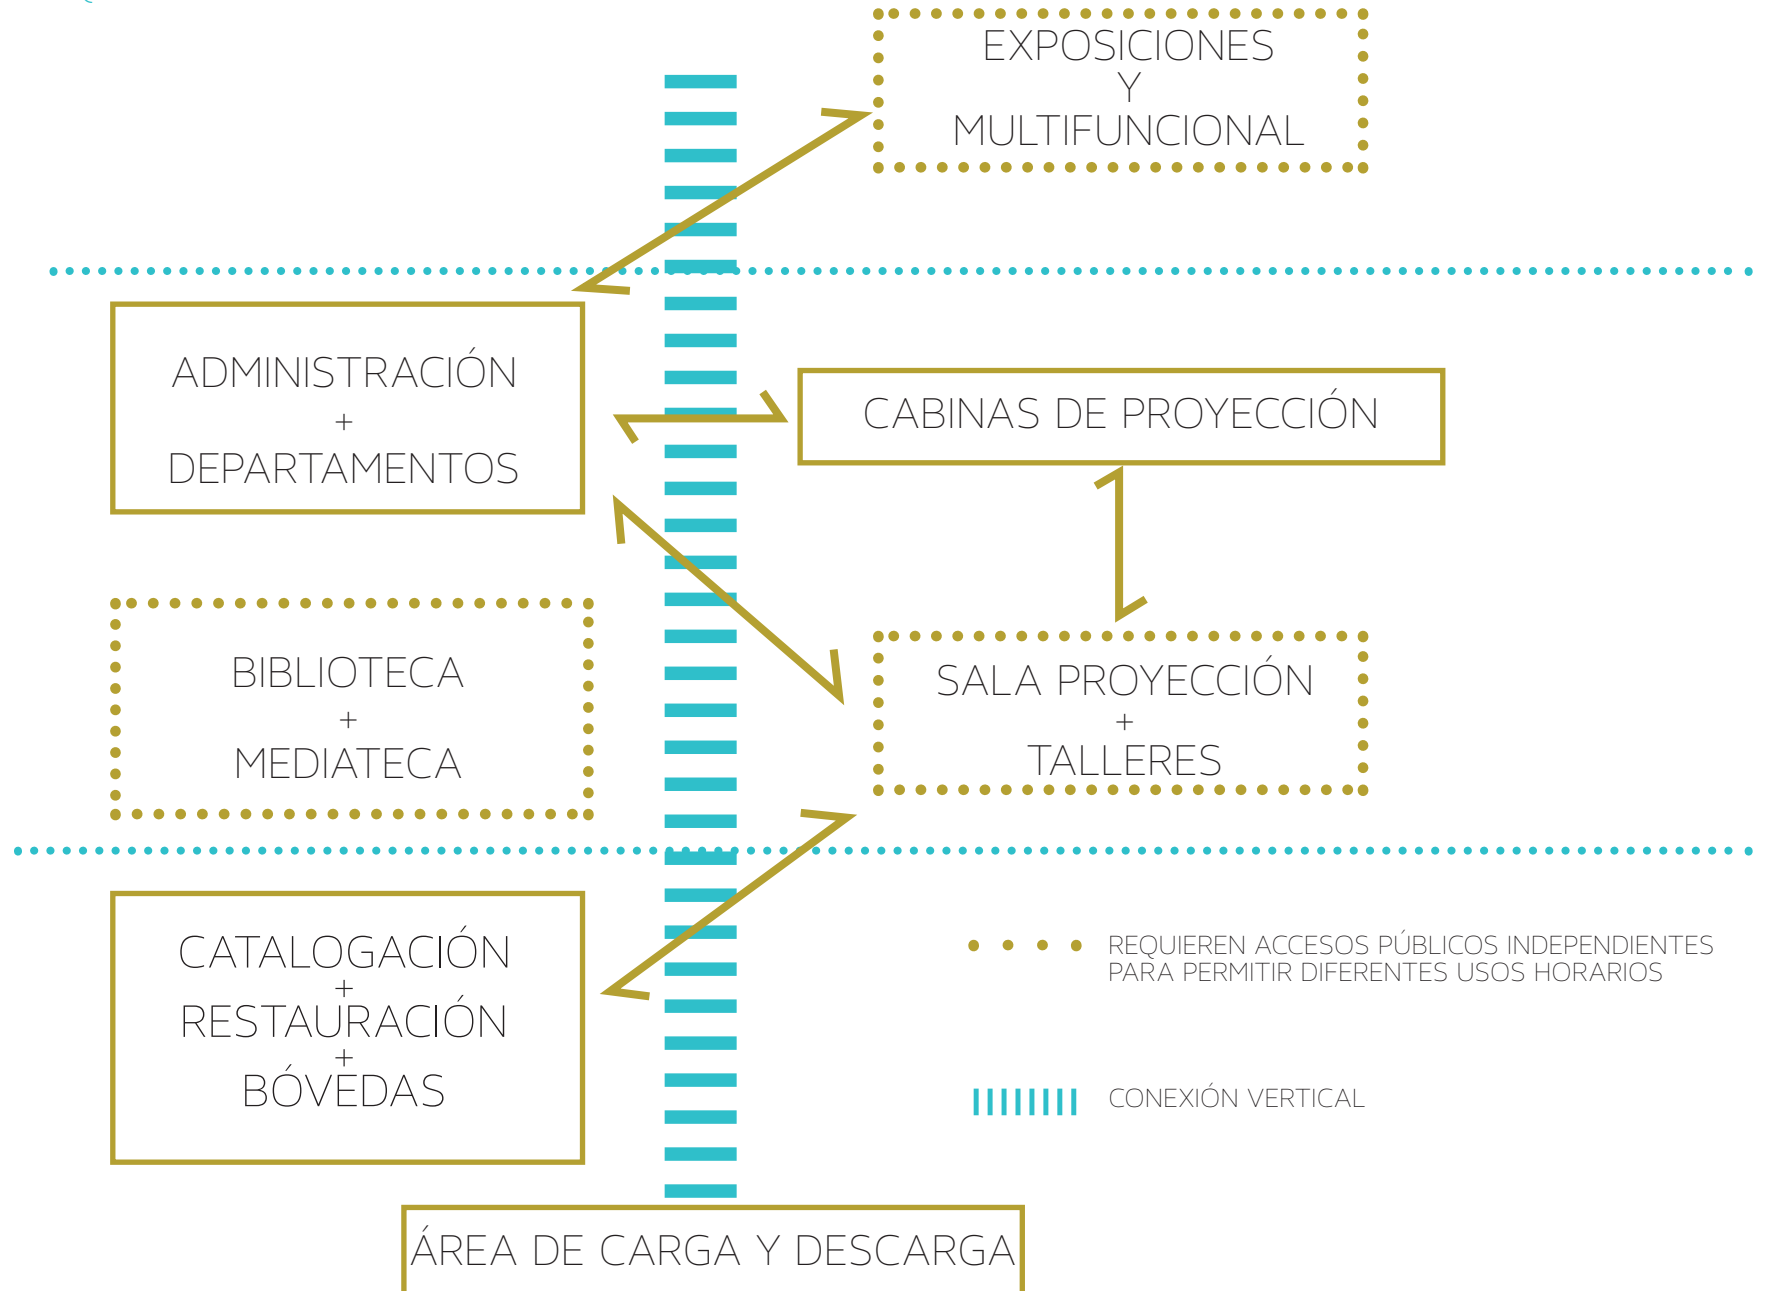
EXPOSICIONES
Y
MULTIFUNCIONAL

ADMINISTRACIÓN
+
DEPARTAMENTOS

CABINAS DE PROYECCIÓN

BIBLIOTECA
+
MEDIATECA

SALA PROYECCIÓN
+
TALLERES

CATALOGACIÓN
+
RESTAURACIÓN
+
BÓVEDAS

REQUIEREN ACCESOS PÚBLICOS INDEPENDIENTES PARA PERMITIR DIFERENTES USOS HORARIOS

CONEXIÓN VERTICAL

ÁREA DE CARGA Y DESCARGA